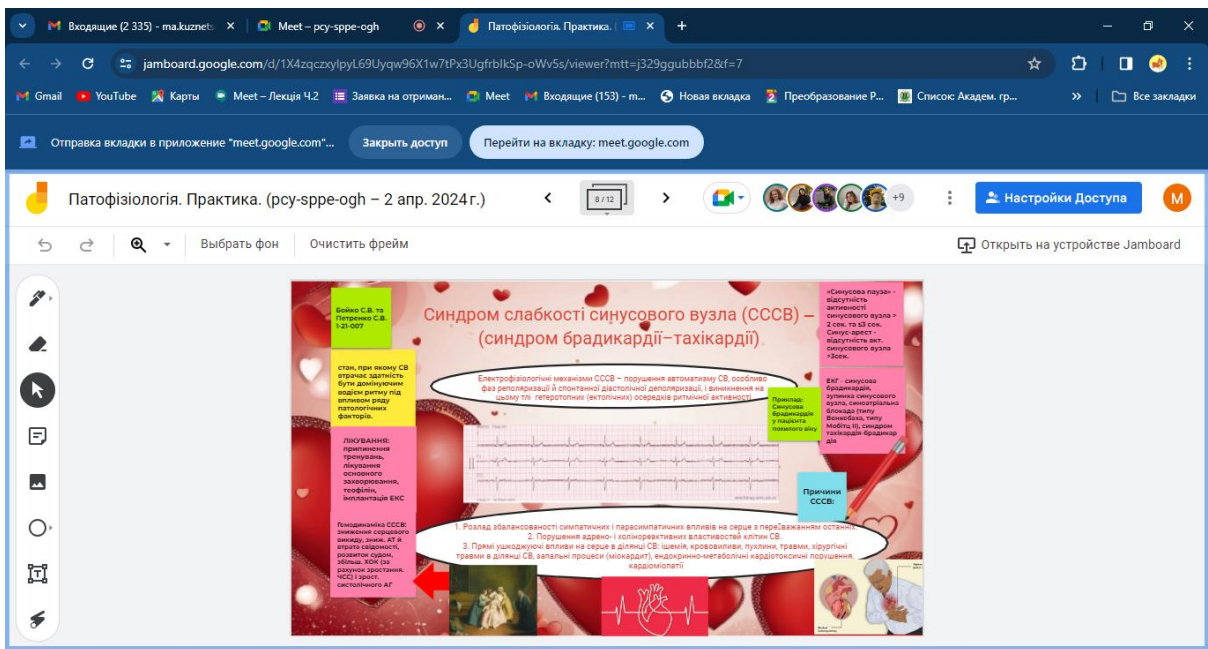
Входящие (2 335) - ma.kuznets ×
Meet – pcy-sppe-ogh ×
×
Патофізіологія. Практика. ×
+

jamboard.google.com/d/1X4zqczxylpyL69Uyqw96X1w7tPx3UgfrblkSp-oWv5s/viewer?mtt=j329ggubbbf2&f=7

Gmail YouTube Карты Meet – Лекція Ч.2 Заявка на отриман... Meet Входящие (153) - m... Новая вкладка Преобразование Р... Список: Академ. гр... » Все закладки

Отправка вкладки в приложение "meet.google.com"... Закрыть доступ Перейти на вкладку: meet.google.com

Патофізіологія. Практика. (pcy-sppe-ogh – 2 апр. 2024 г.)
8 / 12
+9
Настройки Доступа
M

Выбрать фон Очистить фрейм Открыть на устройстве Jamboard

Бойко С.В. та Петренко С.В. 1-21-007

Синдром слабкості синусового вузла (СССВ) – (синдром брадикардії–тахікардії)

«Синусова пауза» - відсутність активності синусового вузла > 2 сек. та ≤3 сек. Синус-арест - відсутність акт. синусового вузла >3сек.

стан, при якому СВ втрачає здатність бути домінуючим водієм ритму під впливом ряду патологічних факторів.

Електрофізіологічні механізми СССВ – порушення автоматизму СВ, особливо фаз реполяризації й спонтанної діастолічної деполяризації, і виникнення на цьому тлі гетеротопних (ектопічних) осередків ритмічної активності

Приклад: Синусова брадикардія у пацієнта похилого віку

ЕКГ - синусова брадикардія, зупинка синусового вузла, синоатріальна блокада (типу Венкебаха, типу Мобітц ІІ), синдром тахікардія-брадикардія

ЛІКУВАННЯ: припинення тренувань, лікування основного захворювання, теофілін, імплантація ЕКС

Причини СССВ:

Гемодинаміка СССВ: зниження серцевого викиду, зниж. АТ й втрата свідомості, розвиток судом, збільш. ХОК (за рахунок зростання ЧСС) і зрост. систолічного АГ

1. Розлад збалансованості симпатичних і парасимпатичних впливів на серце з переважанням останніх.
2. Порушення адрено- і холінорецептивних властивостей клітин СВ.
3. Прямі ушкоджуючі впливи на серце в ділянці СВ: ішемія, крововиливи, пухлини, травми, хірургічні травми в ділянці СВ, запальні процеси (міокардит), ендокринно-метаболічні кардіотоксичні порушення, кардіоміопатії